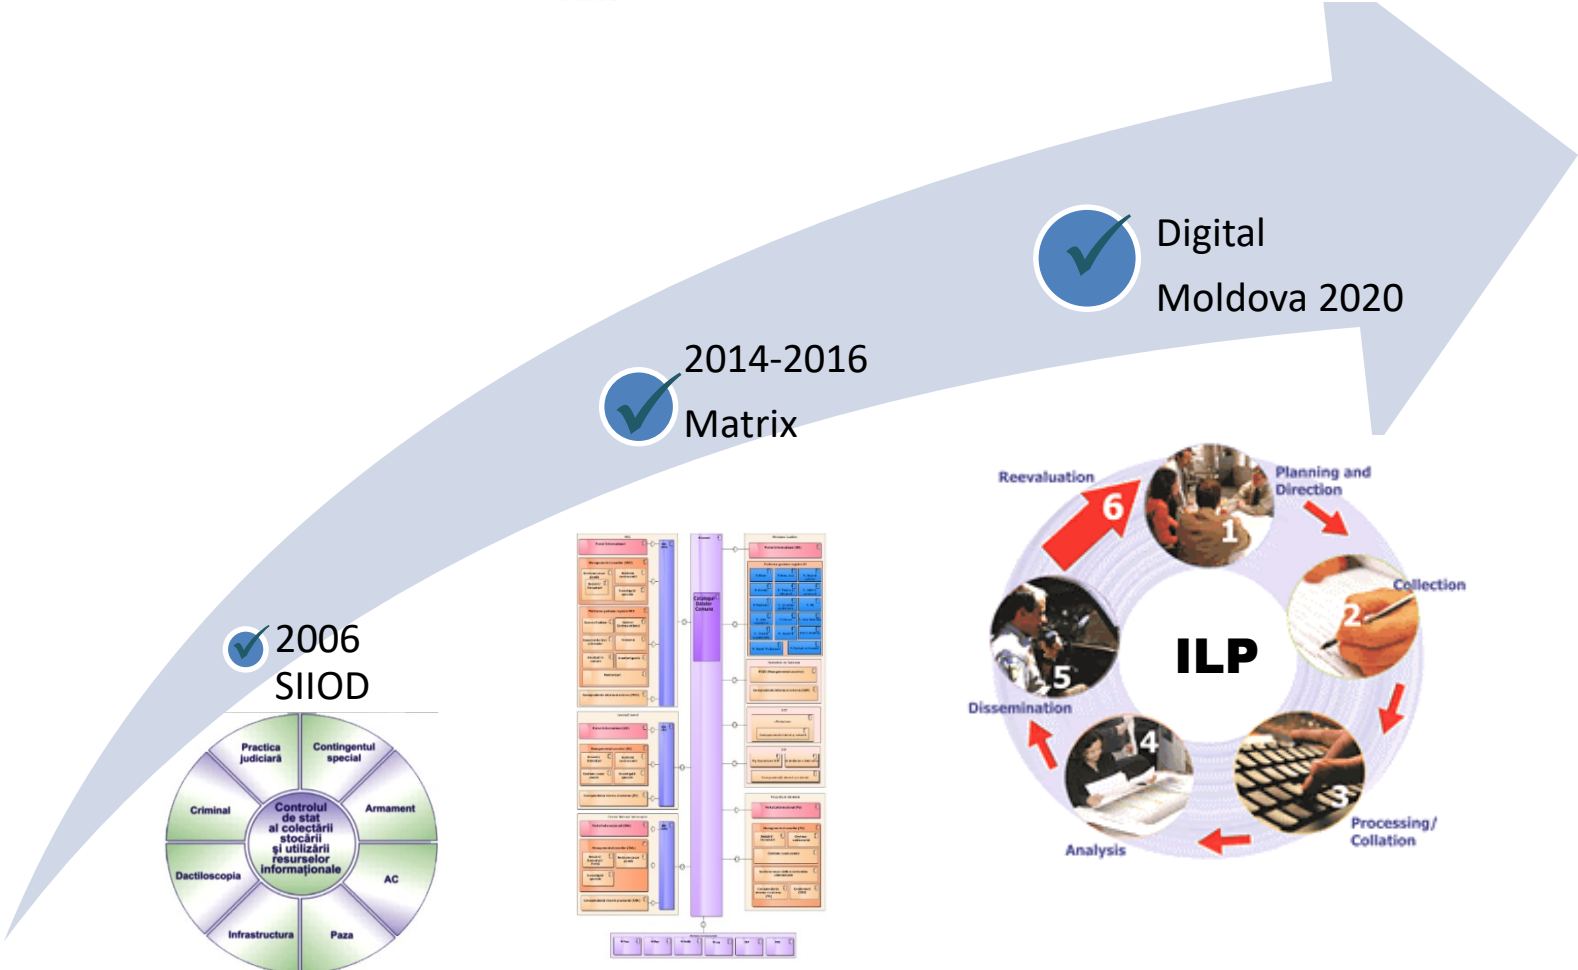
Digital Moldova 2020

2014-2016 Matrix

2006 SIIOD

Practica judiciară
Contingentul special
Criminal
Controlul de stat al colectării stocării şi utilizării resurselor informaţionale
Armament
Dactiloscopia
AC
Infrastructura
Paza

Reevaluation
Planning and Direction
Collection
ILP
Dissemination
Processing/ Collation
Analysis
1
2
3
4
5
6